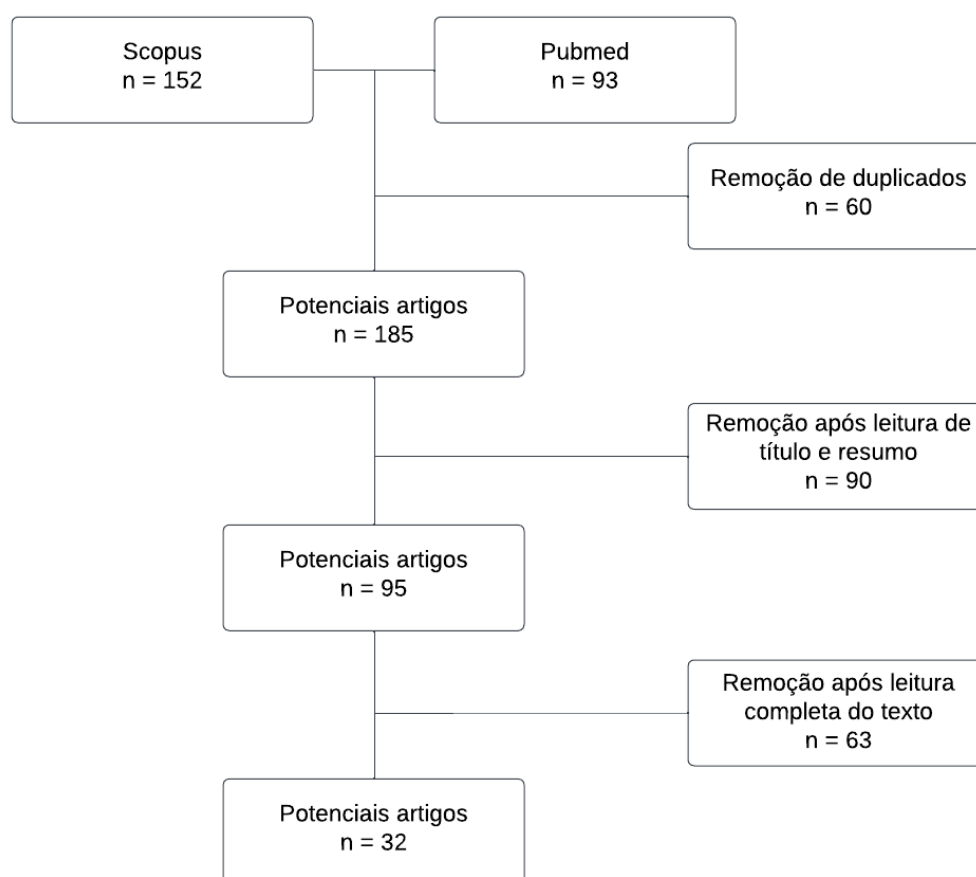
Scopus
n = 152

Pubmed
n = 93

Remoção de duplicados
n = 60

Potenciais artigos
n = 185

Remoção após leitura de título e resumo
n = 90

Potenciais artigos
n = 95

Remoção após leitura completa do texto
n = 63

Potenciais artigos
n = 32